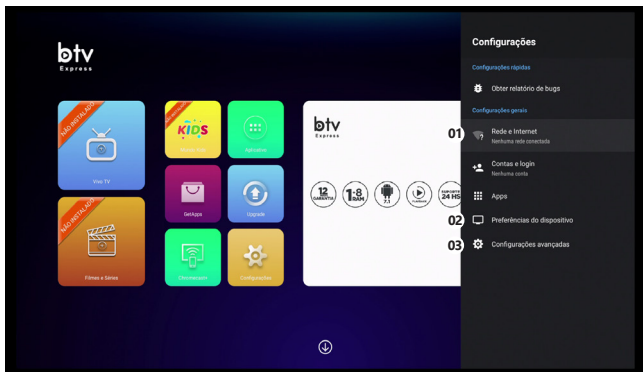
btv Express

NÃO INSTALADO
Viva TV

NÃO INSTALADO
Filmes e Séries

KIDS

Aplicativo

GetApps

Upgrade

Otimização

Configurações

btv Express

01

02

03

12 GARANTIA

1:8 RAM

7.1

24 HS

Configurações

Configurações rápidas

Obter relatório de bugs

Configurações gerais

Rede e Internet
Nenhuma rede conectada

Contas e login
Nenhuma conta

Apps

Preferências do dispositivo

Configurações avançadas